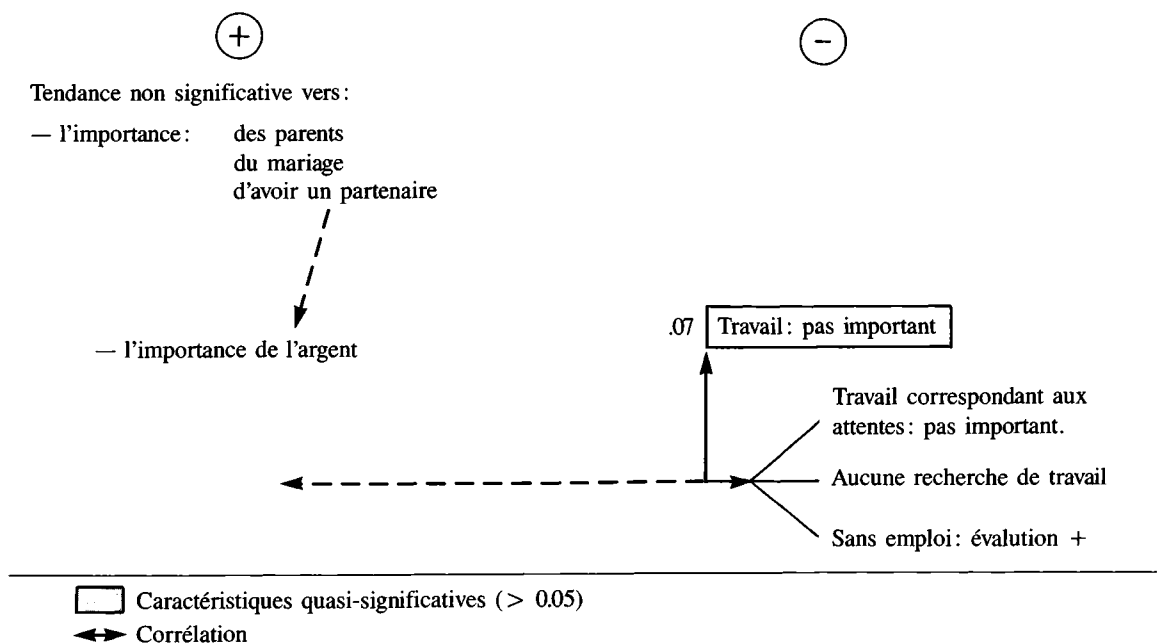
+

−

Tendance non significative vers:

— l'importance: des parents
du mariage
d'avoir un partenaire

— l'importance de l'argent

.07 Travail: pas important

Travail correspondant aux attentes: pas important.

Aucune recherche de travail

Sans emploi: évalution +

Caractéristiques quasi-significatives (> 0.05)

Corrélation